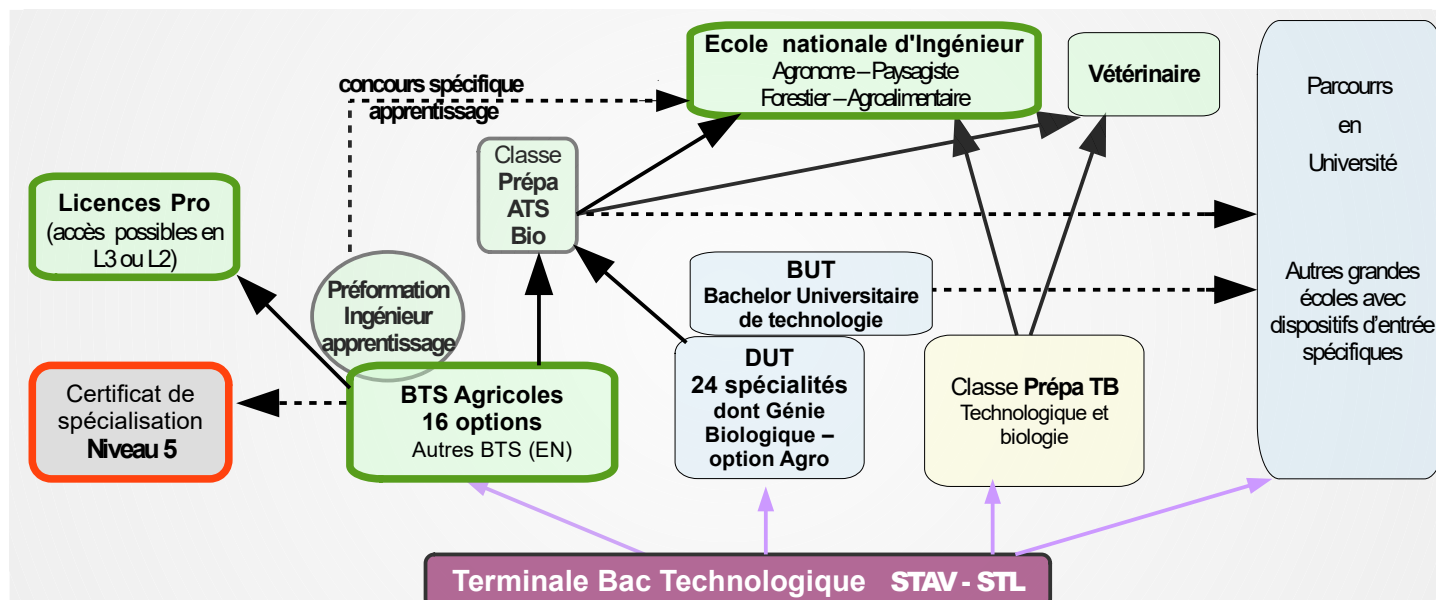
Ecole nationale d'Ingénieur
Agronome – Paysagiste
Forestier – Agroalimentaire

Vétérinaire

Parcourrs
en
Université

Autres grandes écoles avec dispositifs d'entrée spécifiques

concours spécifique
apprentissage

Classe
Prépa
ATS
Bio

Licences Pro
(accès possibles en L3 ou L2)

Préformation
Ingénieur
apprentissage

BUT
Bachelor Universitaire de technologie

Certificat de spécialisation
Niveau 5

BTS Agricoles
16 options
Autres BTS (EN)

DUT
24 spécialités
dont Génie Biologique – option Agro

Classe Prépa TB
Technologique et biologie

Terminale Bac Technologique STAV - STL